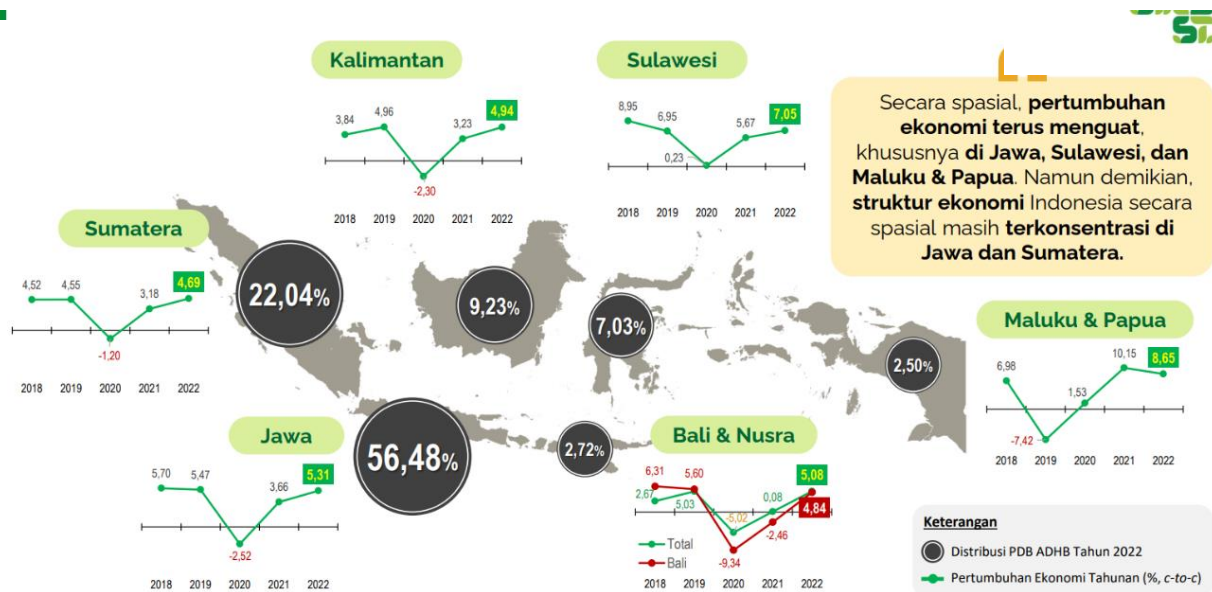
Kalimantan

3,84
4,96
-2,30
3,23
4,94
2018 2019 2020 2021 2022

Sulawesi

8,95
6,95
0,23
5,67
7,05
2018 2019 2020 2021 2022

Secara spasial, **pertumbuhan ekonomi terus menguat**, khususnya **di Jawa, Sulawesi, dan Maluku & Papua**. Namun demikian, **struktur ekonomi** Indonesia secara spasial masih **terkonsentrasi di Jawa dan Sumatera.**

Sumatera

4,52
4,55
-1,20
3,18
4,69
2018 2019 2020 2021 2022

22,04%
9,23%
7,03%
2,50%
56,48%
2,72%

Maluku & Papua

6,98
-7,42
1,53
10,15
8,65
2018 2019 2020 2021 2022

Jawa

5,70
5,47
-2,52
3,66
5,31
2018 2019 2020 2021 2022

Bali & Nusra

6,31
5,60
2,67
5,03
-5,02
-9,34
0,08
-2,46
5,08
4,84
Total
Bali
2018 2019 2020 2021 2022

Keterangan
Distribusi PDB ADHB Tahun 2022
Pertumbuhan Ekonomi Tahunan (%, *c-to-c*)